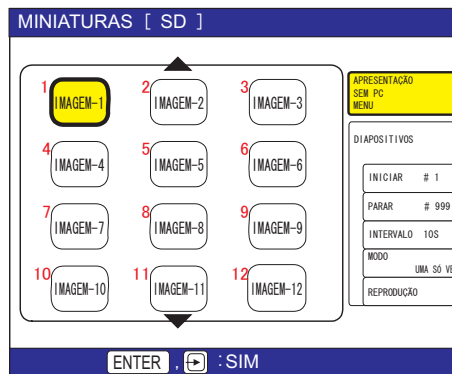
MINIATURAS [ SD ]

1 IMAGEM-1
2 IMAGEM-2
3 IMAGEM-3
4 IMAGEM-4
5 IMAGEM-5
6 IMAGEM-6
7 IMAGEM-7
8 IMAGEM-8
9 IMAGEM-9
10 IMAGEM-10
11 IMAGEM-11
12 IMAGEM-12

APRESENTAÇÃO SEM PC
MENU

DIAPOSITIVOS

INICIAR # 1
PARAR # 999
INTERVALO 10S
MODO UMA SÓ VE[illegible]
REPRODUÇÃO

ENTER , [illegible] : SIM